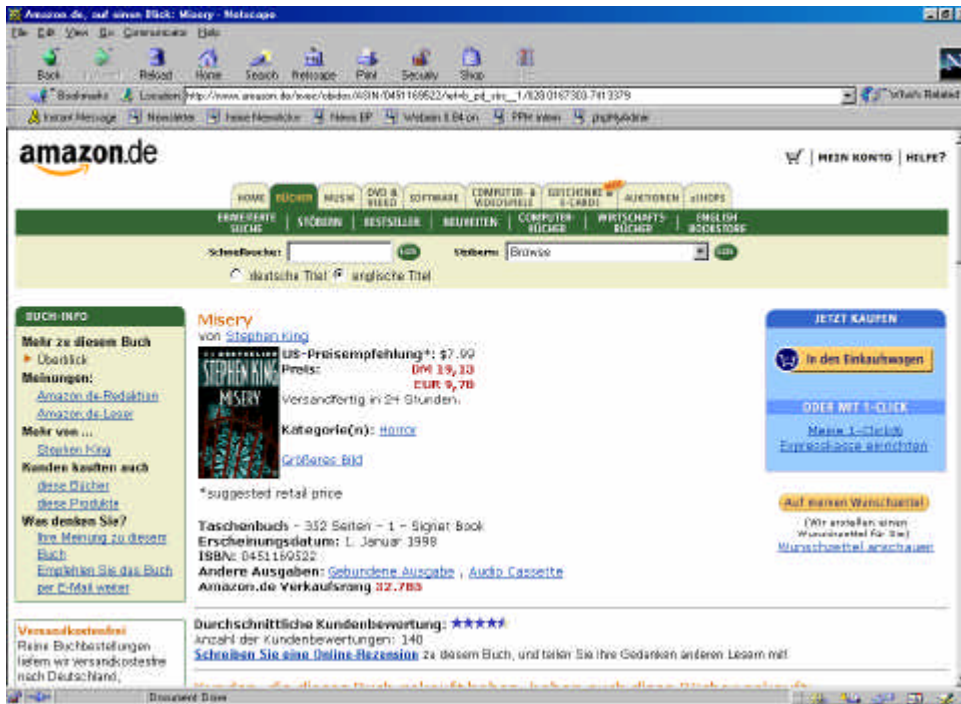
Amazon.de, auf einen Blick: Misery - Netscape

File Edit View Go Communicator Help

Back Forward Reload Home Search Netscape Print Security Shop

Bookmarks Location: http://www.amazon.de/exec/obidos/ASIN/0451169522/ref=b_pd_vrc__1/028-0167303-7413379

What's Related

Instant Message Newsletter heise Newsticker News BP Website & Bit-on PPH Intern phpMyAdmin

amazon.de

MEIN KONTO | HILFE?

HOME BÜCHER MUSIK DVD & VIDEO SOFTWARE COMPUTER- & VIDEOSPIELE GESCHENK-GUTSCHEINE E-CARDS! NEU AUKTIONEN zSHOPS

ERWEITERTE SUCHE | STÖBERN | BESTSELLER | NEUHEITEN | COMPUTER-BÜCHER | WIRTSCHAFTS-BÜCHER | ENGLISH BOOKSTORE

Schnellsuche: LOS Stöbern: Browse LOS

deutsche Titel englische Titel

BUCH-INFO

Mehr zu diesem Buch
Überblick
Meinungen:
Amazon.de-Redaktion
Amazon.de-Leser
Mehr von ...
Stephen King
Kunden kauften auch
diese Bücher
diese Produkte
Was denken Sie?
Ihre Meinung zu diesem Buch
Empfehlen Sie das Buch per E-Mail weiter

Versandkostenfrei
Reine Buchbestellungen liefern wir versandkostenfrei nach Deutschland,

Misery
von Stephen King

STEPHEN KING MISERY

US-Preisempfehlung*: $7.99
Preis: DM 19,13
EUR 9,78
Versandfertig in 24 Stunden.

Kategorie(n): Horror

Größeres Bild

*suggested retail price

Taschenbuch - 352 Seiten - 1 - Signet Book
Erscheinungsdatum: 1. Januar 1998
ISBN: 0451169522
Andere Ausgaben: Gebundene Ausgabe , Audio Cassette
Amazon.de Verkaufsrang 32.785

Durchschnittliche Kundenbewertung: ★★★★★
Anzahl der Kundenbewertungen: 140
Schreiben Sie eine Online-Rezension zu diesem Buch, und teilen Sie Ihre Gedanken anderen Lesern mit!

JETZT KAUFEN

In den Einkaufswagen

ODER MIT 1-CLICK

Meine 1-Click®
Expresskasse einrichten

Auf meinen Wunschzettel

(Wir erstellen einen Wunschzettel für Sie)
Wunschzettel anschauen

Document: Done